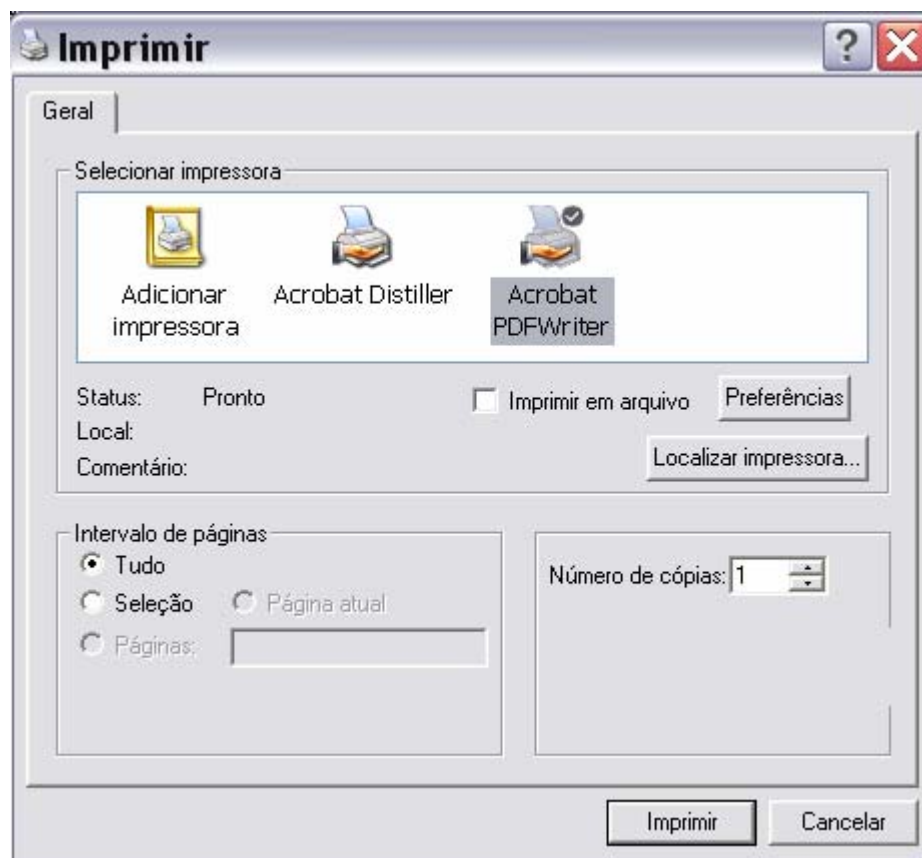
Imprimir

Geral

Selecionar impressora

Adicionar impressora

Acrobat Distiller

Acrobat PDFWriter

Status: Pronto

Local:

Comentário:

Imprimir em arquivo

Preferências

Localizar impressora...

Intervalo de páginas

Tudo

Seleção

Página atual

Páginas:

Número de cópias: 1

Imprimir

Cancelar